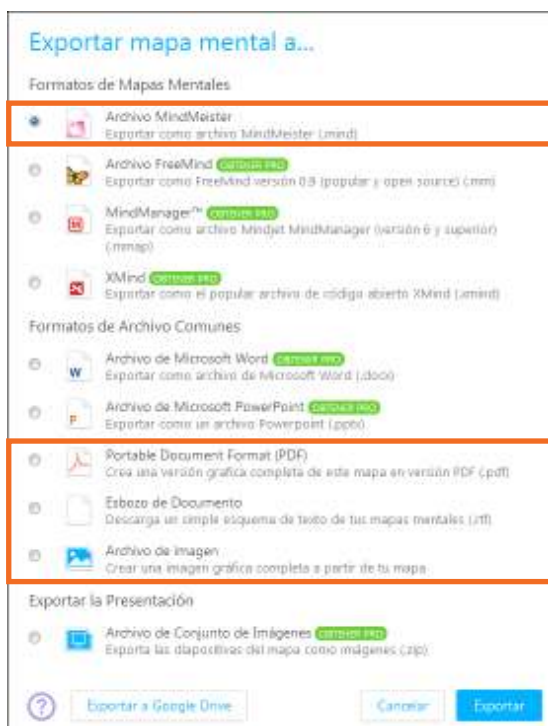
Exportar mapa mental a...

Formatos de Mapas Mentales

Archivo MindMeister
Exportar como archivo MindMeister (.mind)

Archivo FreeMind OBTENER PRO
Exportar como FreeMind versión 0.9 (popular y open source) (.mm)

MindManager™ OBTENER PRO
Exportar como archivo Mindjet MindManager (versión 6 y superior) (.mmap)

XMind OBTENER PRO
Exportar como el popular archivo de código abierto XMind (.xmind)

Formatos de Archivo Comunes

Archivo de Microsoft Word OBTENER PRO
Exportar como archivo de Microsoft Word (.docx)

Archivo de Microsoft PowerPoint OBTENER PRO
Exportar como un archivo Powerpoint (.pptx)

Portable Document Format (PDF)
Crea una versión gráfica completa de este mapa en versión PDF (.pdf)

Esbozo de Documento
Descarga un simple esquema de texto de tus mapas mentales (.rtf)

Archivo de imagen
Crear una imagen gráfica completa a partir de tu mapa

Exportar la Presentación

Archivo de Conjunto de Imágenes OBTENER PRO
Exporta las diapositivas del mapa como imágenes (.zip)

?
Exportar a Google Drive
Cancelar
Exportar